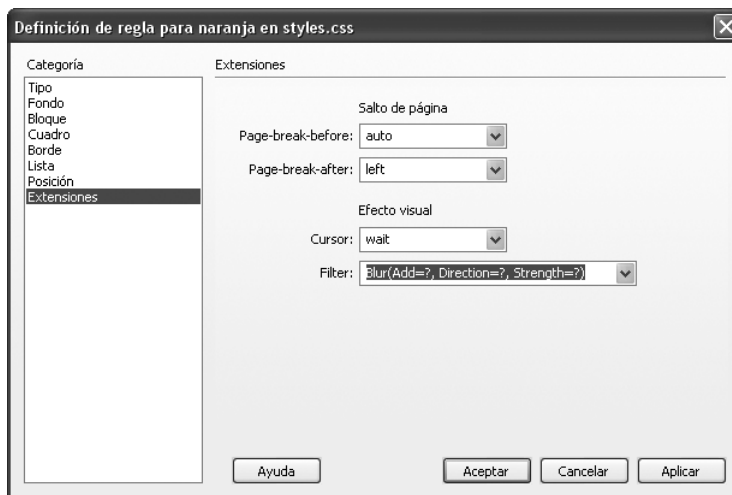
Definición de regla para naranja en styles.css

Categoría

Tipo
Fondo
Bloque
Cuadro
Borde
Lista
Posición
Extensiones

Extensiones

Salto de página

Page-break-before: auto

Page-break-after: left

Efecto visual

Cursor: wait

Filter: Blur(Add=?, Direction=?, Strength=?)

Ayuda

Aceptar

Cancelar

Aplicar